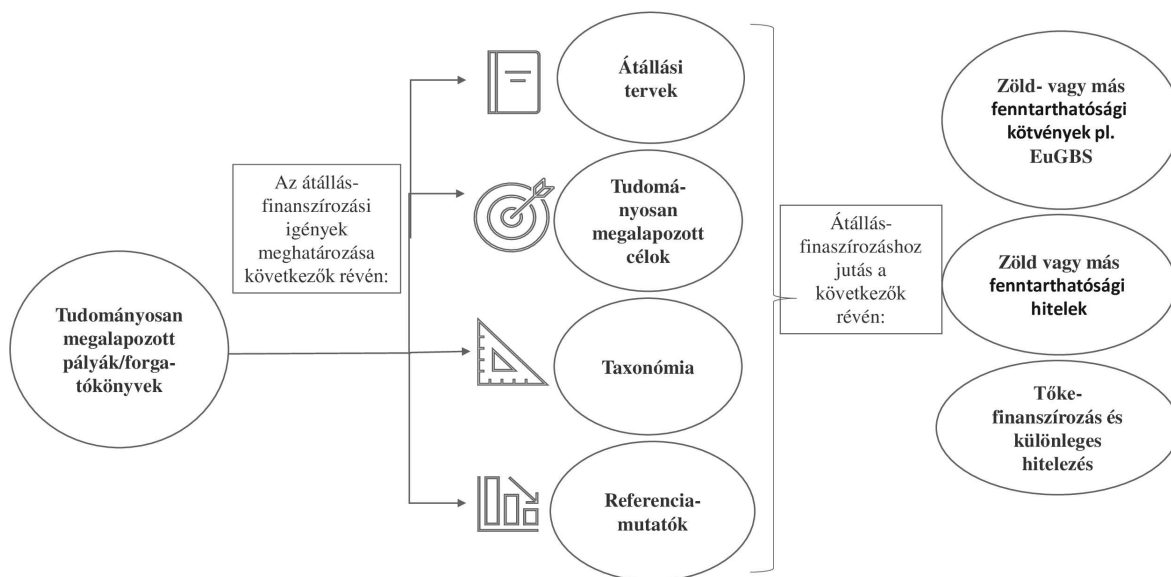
Átállási tervek

Zöld- vagy más fenntarthatósági kötvények pl. EuGBS

Az átállás-finanszírozási igények meghatározása következők révén:

Tudományosan megalapozott célok

Átállás-finaszírozáshoz jutás a következők révén:

Zöld vagy más fenntarthatósági hitelek

Tudományosan megalapozott pályák/forgatókönyvek

Taxonómia

Tőke-finanszírozás és különleges hitelezés

Referencia-mutatók